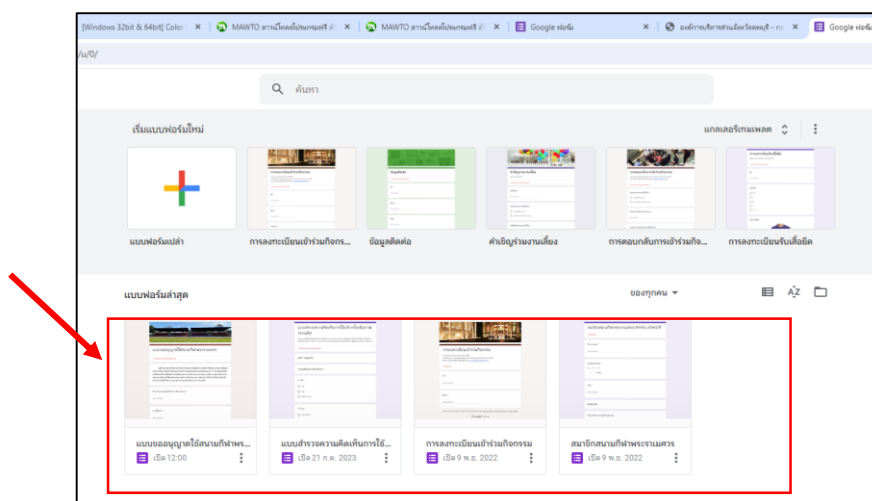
[Windows 32bit & 64bit] Color ×
MAWTO ดาวน์โหลดโปรแกรมฟรี ×
MAWTO ดาวน์โหลดโปรแกรมฟรี ×
Google ฟอร์ม ×
องค์การบริหารส่วนจังหวัดลพบุรี ×
Google ฟอร์ม

/u/0/

ค้นหา

เริ่มแบบฟอร์มใหม่

แกลเลอรีเทมเพลต

แบบฟอร์มเปล่า

การลงทะเบียนเข้าร่วมกิจกร...

ข้อมูลติดต่อ

คำเชิญร่วมงานเลี้ยง

การตอบกลับการเข้าร่วมกิจ...

การลงทะเบียนรับเสื้อยืด

แบบฟอร์มล่าสุด

ของทุกคน

แบบขออนุญาตใช้สนามกีฬาพร...

เปิด 12:00

แบบสำรวจความคิดเห็นการใช้...

เปิด 21 ก.ค. 2023

การลงทะเบียนเข้าร่วมกิจกรรม

เปิด 9 พ.ย. 2022

สมาชิกสนามกีฬาพระรามนศวร

เปิด 9 พ.ย. 2022